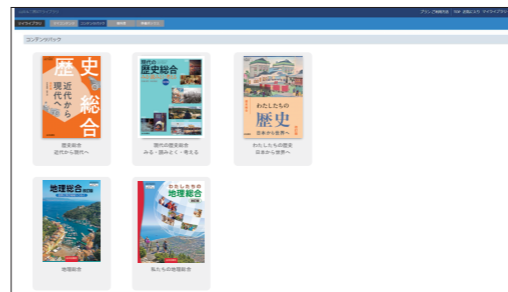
マイライブラリ

コンテンツパック

歴史総合 近代から現代へ

歴史総合
近代から現代へ

現代の歴史総合

現代の歴史総合
みる・読みとく・考える

わたしたちの歴史 日本から世界へ

わたしたちの歴史
日本から世界へ

地理総合

地理総合

わたしたちの地理総合

私たちの地理総合